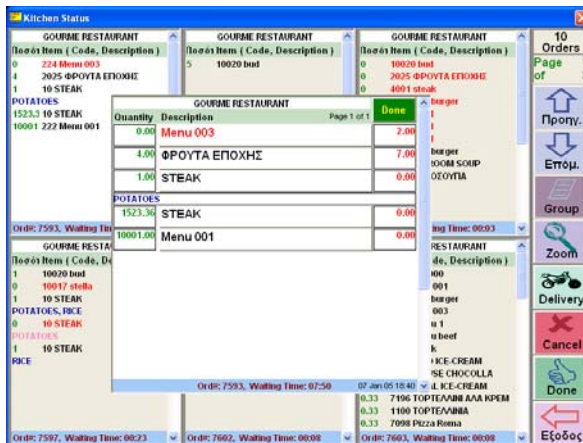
Kitchen Status

GOURME RESTAURANT
Ποσότ Item ( Code, Description )
0 224 Menu 003
4 2025 ΦΡΟΥΤΑ ΕΠΟΧΗΣ
1 10 STEAK
POTATOES
1523.3 10 STEAK
10001 222 Menu 001
Ord#: 7593, Waiting Tim

GOURME RESTAURANT
Ποσότ Item ( Code, Description )
5 10020 bud

GOURME RESTAURANT
Ποσότ Item ( Code, Description )
0 10020 bud
2 2025 ΦΡΟΥΤΑ ΕΠΟΧΗΣ
2 4001 steak
burger
burger
ROOM SOUP
ΖΟΥΠΑ
ting Time: 00:03

GOURME RESTA
Ποσότ Item ( Code, De
1 10020 bud
0 10017 stella
1 10 STEAK
POTATOES, RICE
0 10 STEAK
POTATOES
1 10 STEAK
RICE
Ord#: 7597, Waiting Time: 00:23

RESTAURANT
de, Description )
00
001
burger
003
u 1
u beef
k
ICE-CREAM
SE CHOCOLLA
L ICE-CREAM
0.33 7196 ΤΟΡΤΕΛΙΝΙ ΑΛΑ ΚΡΕΜ
0.33 1100 ΤΟΡΤΕΛΙΝΙΑ
0.33 7098 Pizza Roma
Ord#: 7603, Waiting Time: 00:08

Ord#: 7602, Waiting Time: 00:08

GOURME RESTAURANT
Page 1 of 1
Done
| Quantity | Description | |
|---|---|---|
| 0.00 | Menu 003 | 2.00 |
| 4.00 | ΦΡΟΥΤΑ ΕΠΟΧΗΣ | 7.00 |
| 1.00 | STEAK | 0.00 |
| POTATOES | | |
| 1523.36 | STEAK | 0.00 |
| 10001.00 | Menu 001 | 0.00 |
Ord#: 7593, Waiting Time: 07:50
07 Jan 05 18:40

10 Orders
Page of
Προηγ.
Επόμ.
Group
Zoom
Delivery
Cancel
Done
Εξοδος